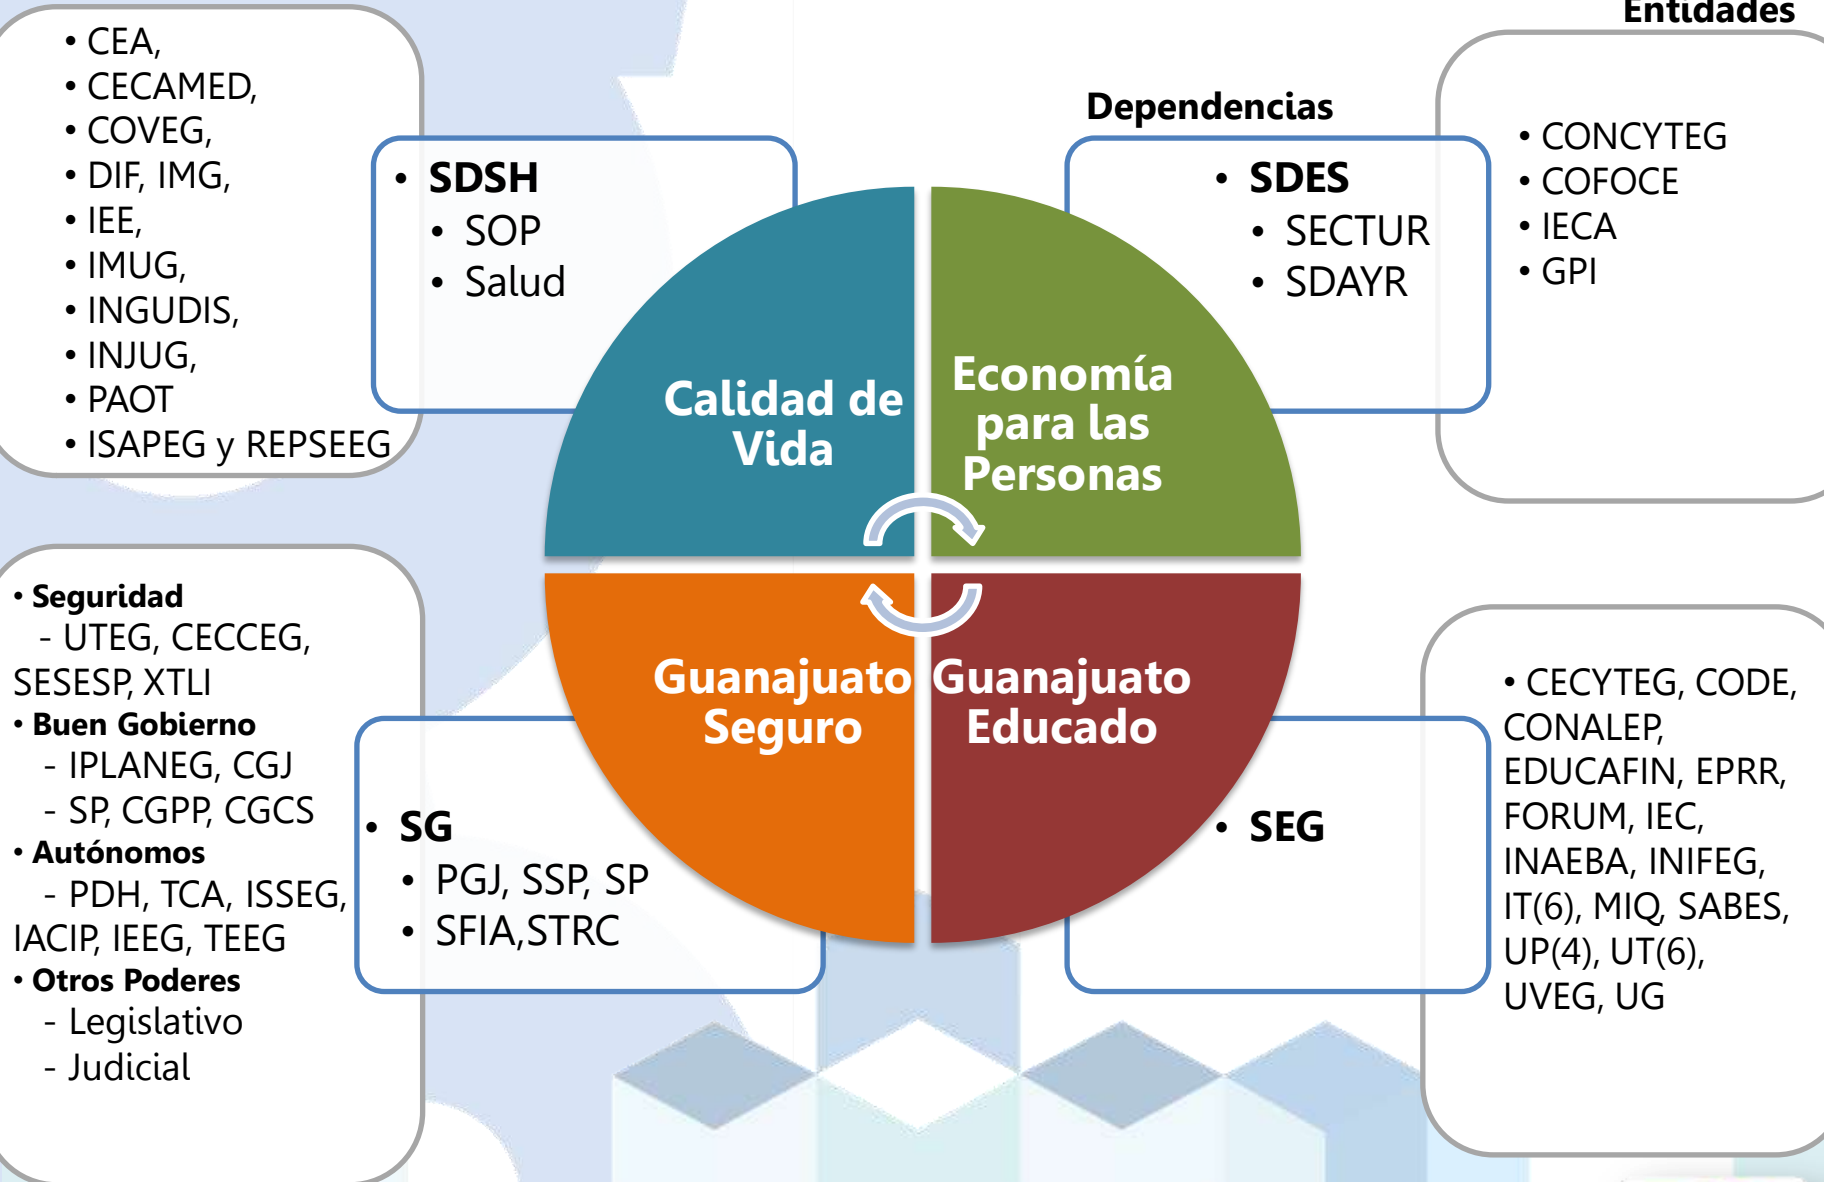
Entidades

• CEA,
• CECAMED,
• COVEG,
• DIF, IMG,
• IEE,
• IMUG,
• INGUDIS,
• INJUG,
• PAOT
• ISAPEG y REPSEEG

• SDSH
• SOP
• Salud

Dependencias

• SDES
• SECTUR
• SDAYR

• CONCYTEG
• COFOCE
• IECA
• GPI

Calidad de Vida

Economía para las Personas

Guanajuato Seguro

Guanajuato Educado

• Seguridad
- UTEG, CECCEG, SESESP, XTLI
• Buen Gobierno
- IPLANEG, CGJ
- SP, CGPP, CGCS
• Autónomos
- PDH, TCA, ISSEG, IACIP, IEEG, TEEG
• Otros Poderes
- Legislativo
- Judicial

• SG
• PGJ, SSP, SP
• SFIA,STRC

• SEG

• CECYTEG, CODE, CONALEP, EDUCAFIN, EPRR, FORUM, IEC, INAEBA, INIFEG, IT(6), MIQ, SABES, UP(4), UT(6), UVEG, UG